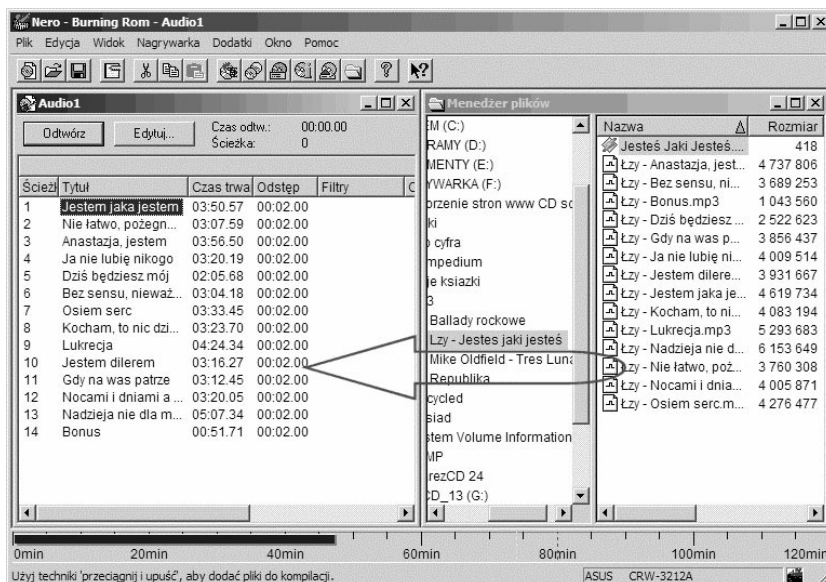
Nero - Burning Rom - Audio1

Plik Edycja Widok Nagrywarka Dodatki Okno Pomoc

Audio1

Odtwórz Edytuj...

Czas odtw.: 00:00.00
Ścieżka: 0

| Ścieżk | Tytuł | Czas trwa | Odstęp | Filtry |
|---|---|---|---|---|
| 1 | Jestem jaka jestem | 03:50.57 | 00:02.00 | |
| 2 | Nie łatwo, pożegn... | 03:07.59 | 00:02.00 | |
| 3 | Anastazja, jestem | 03:56.50 | 00:02.00 | |
| 4 | Ja nie lubię nikogo | 03:20.19 | 00:02.00 | |
| 5 | Dziś będziesz mój | 02:05.68 | 00:02.00 | |
| 6 | Bez sensu, nieważ... | 03:04.18 | 00:02.00 | |
| 7 | Osiem serc | 03:33.45 | 00:02.00 | |
| 8 | Kocham, to nic dzi... | 03:23.70 | 00:02.00 | |
| 9 | Lukrecja | 04:24.34 | 00:02.00 | |
| 10 | Jestem dilerem | 03:16.27 | 00:02.00 | |
| 11 | Gdy na was patrze | 03:12.45 | 00:02.00 | |
| 12 | Nocami i dniami a ... | 03:20.05 | 00:02.00 | |
| 13 | Nadzieja nie dla m... | 05:07.34 | 00:02.00 | |
| 14 | Bonus | 00:51.71 | 00:02.00 | |

Menedżer plików

M (C:)
RAMY (D:)
MENTY (E:)
YWARKA (F:)
orzenie stron www CD sc
ki
cyfra
mpedium
e ksiazki
3
Ballady rockowe
Lzy - Jestes jaki jesteś
Mike Oldfield - Tres Luna
Republika
cycled
siad
stem Volume Information
MP
rezCD 24
D_13 (G:)

| Nazwa | Rozmiar |
|---|---|
| Jesteś Jaki Jesteś.... | 418 |
| Łzy - Anastazja, jest... | 4 737 806 |
| Łzy - Bez sensu, ni... | 3 689 253 |
| Łzy - Bonus.mp3 | 1 043 560 |
| Łzy - Dziś będziesz ... | 2 522 623 |
| Łzy - Gdy na was p... | 3 856 437 |
| Łzy - Ja nie lubię ni... | 4 009 514 |
| Łzy - Jestem dilere... | 3 931 667 |
| Łzy - Jestem jaka je... | 4 619 734 |
| Łzy - Kocham, to ni... | 4 083 194 |
| Łzy - Lukrecja.mp3 | 5 293 683 |
| Łzy - Nadzieja nie d... | 6 153 649 |
| Łzy - Nie łatwo, poż... | 3 760 308 |
| Łzy - Nocami i dnia... | 4 005 871 |
| Łzy - Osiem serc.m... | 4 276 477 |

0min 20min 40min 60min 80min 100min 120min

Użyj techniki 'przeciągnij i upuść', aby dodać pliki do kompilacji.

ASUS CRW-3212A